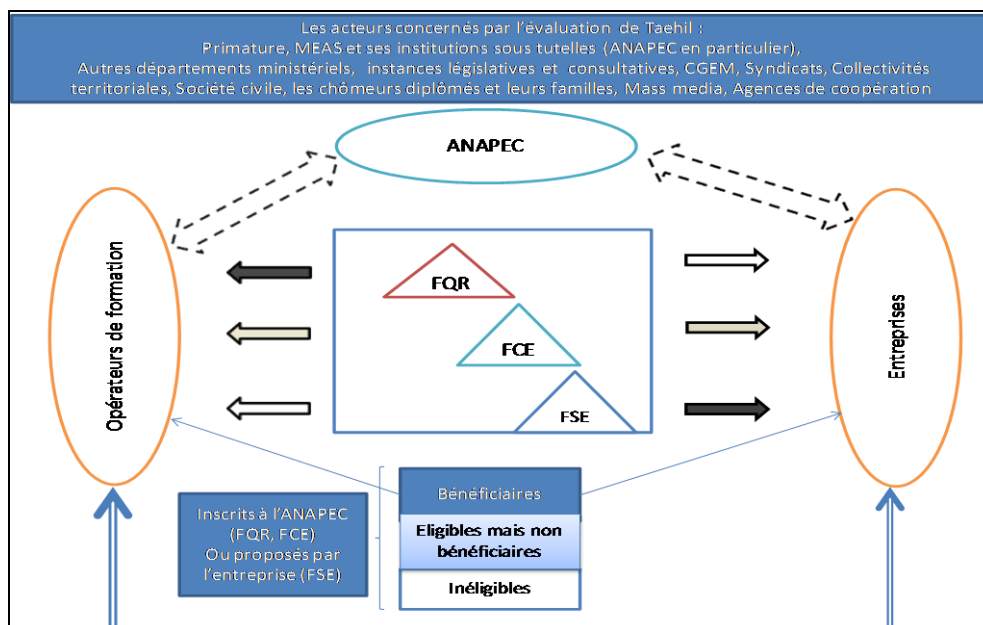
Les acteurs concernés par l'évaluation de Taehil :
Primature, MEAS et ses institutions sous tutelles (ANAPEC en particulier),
Autres départements ministériels, instances législatives et consultatives, CGEM, Syndicats, Collectivités territoriales, Société civile, les chômeurs diplômés et leurs familles, Mass media, Agences de coopération

ANAPEC

Opérateurs de formation

FQR

FCE

FSE

Entreprises

Inscrits à l'ANAPEC (FQR, FCE) Ou proposés par l'entreprise (FSE)

Bénéficiaires

Eligibles mais non bénéficiaires

Inéligibles